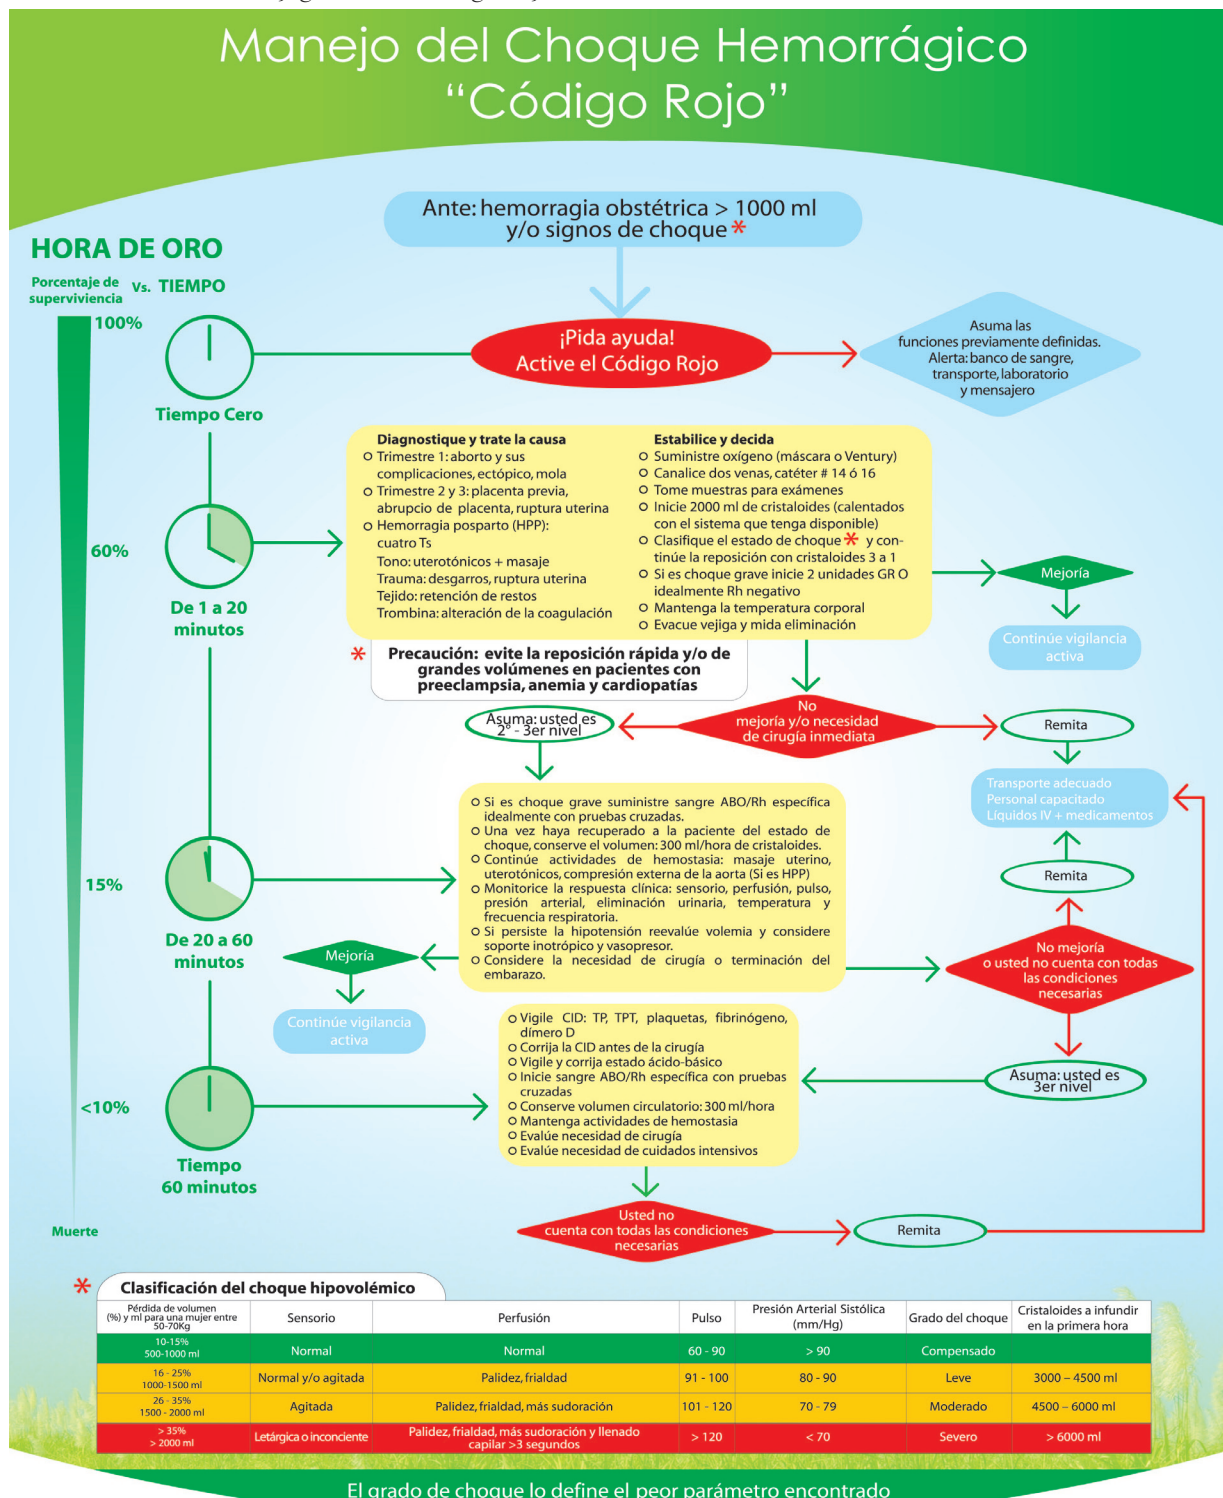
Manejo del Choque Hemorrágico
"Código Rojo"

Ante: hemorragia obstétrica > 1000 ml
y/o signos de choque *

HORA DE ORO

Porcentaje de supervivencia Vs. TIEMPO

100%

Tiempo Cero

¡Pida ayuda!
Active el Código Rojo

Asuma las funciones previamente definidas. Alerta: banco de sangre, transporte, laboratorio y mensajero

60%

De 1 a 20 minutos

Diagnostique y trate la causa
Trimestre 1: aborto y sus complicaciones, ectópico, mola
Trimestre 2 y 3: placenta previa, abrupcio de placenta, ruptura uterina
Hemorragia posparto (HPP): cuatro Ts
Tono: uterotónicos + masaje
Trauma: desgarros, ruptura uterina
Tejido: retención de restos
Trombina: alteración de la coagulación

Estabilice y decida
Suministre oxígeno (máscara o Ventury)
Canalice dos venas, catéter # 14 ó 16
Tome muestras para exámenes
Inicie 2000 ml de cristaloides (calentados con el sistema que tenga disponible)
Clasifique el estado de choque * y continúe la reposición con cristaloides 3 a 1
Si es choque grave inicie 2 unidades GR O idealmente Rh negativo
Mantenga la temperatura corporal
Evacue vejiga y mida eliminación

Mejoría

Continúe vigilancia activa

* Precaución: evite la reposición rápida y/o de grandes volúmenes en pacientes con preeclampsia, anemia y cardiopatías

Asuma: usted es 2° - 3er nivel

No mejoría y/o necesidad de cirugía inmediata

Remita

Transporte adecuado
Personal capacitado
Líquidos IV + medicamentos

15%

De 20 a 60 minutos

Si es choque grave suministre sangre ABO/Rh específica idealmente con pruebas cruzadas.
Una vez haya recuperado a la paciente del estado de choque, conserve el volumen: 300 ml/hora de cristaloides.
Continúe actividades de hemostasia: masaje uterino, uterotónicos, compresión externa de la aorta (Si es HPP)
Monitorice la respuesta clínica: sensorio, perfusión, pulso, presión arterial, eliminación urinaria, temperatura y frecuencia respiratoria.
Si persiste la hipotensión reevalúe volemia y considere soporte inotrópico y vasopresor.
Considere la necesidad de cirugía o terminación del embarazo.

Mejoría

Continúe vigilancia activa

Remita

No mejoría o usted no cuenta con todas las condiciones necesarias

<10%

Tiempo 60 minutos

Vigile CID: TP, TPT, plaquetas, fibrinógeno, dímero D
Corrija la CID antes de la cirugía
Vigile y corrija estado ácido-básico
Inicie sangre ABO/Rh específica con pruebas cruzadas
Conserve volumen circulatorio: 300 ml/hora
Mantenga actividades de hemostasia
Evalúe necesidad de cirugía
Evalúe necesidad de cuidados intensivos

Asuma: usted es 3er nivel

Muerte

Usted no cuenta con todas las condiciones necesarias

Remita

* Clasificación del choque hipovolémico

| Pérdida de volumen (%) y ml para una mujer entre 50-70Kg | Sensorio | Perfusión | Pulso | Presión Arterial Sistólica (mm/Hg) | Grado del choque | Cristaloides a infundir en la primera hora |
|---|---|---|---|---|---|---|
| 10-15% 500-1000 ml | Normal | Normal | 60 - 90 | > 90 | Compensado | |
| 16 - 25% 1000-1500 ml | Normal y/o agitada | Palidez, frialdad | 91 - 100 | 80 - 90 | Leve | 3000 – 4500 ml |
| 26 - 35% 1500 - 2000 ml | Agitada | Palidez, frialdad, más sudoración | 101 - 120 | 70 - 79 | Moderado | 4500 – 6000 ml |
| > 35% > 2000 ml | Letárgica o inconciente | Palidez, frialdad, más sudoración y llenado capilar >3 segundos | > 120 | < 70 | Severo | > 6000 ml |

El grado de choque lo define el peor parámetro encontrado